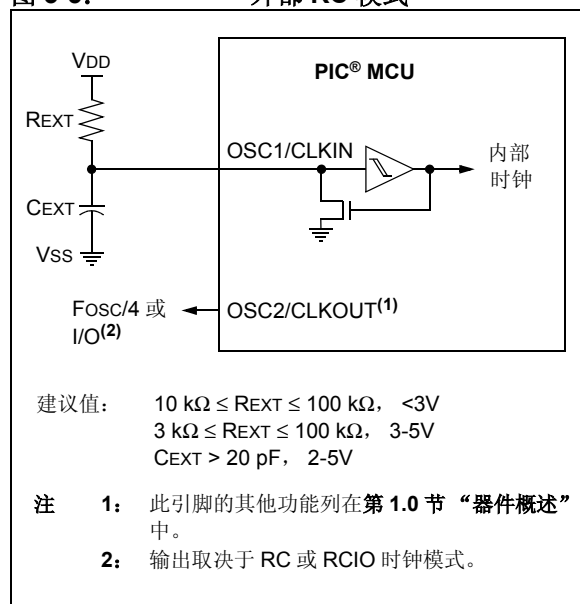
图 3-3: 外部 RC 模式

VDD

REXT

CEXT

VSS

PIC® MCU

OSC1/CLKIN

内部时钟

FOSC/4 或 I/O$^{(2)}$

OSC2/CLKOUT$^{(1)}$

建议值： 10 kΩ ≤ REXT ≤ 100 kΩ， <3V
3 kΩ ≤ REXT ≤ 100 kΩ， 3-5V
CEXT > 20 pF， 2-5V

注 1： 此引脚的其他功能列在第 1.0 节 “器件概述” 中。
2： 输出取决于 RC 或 RCIO 时钟模式。